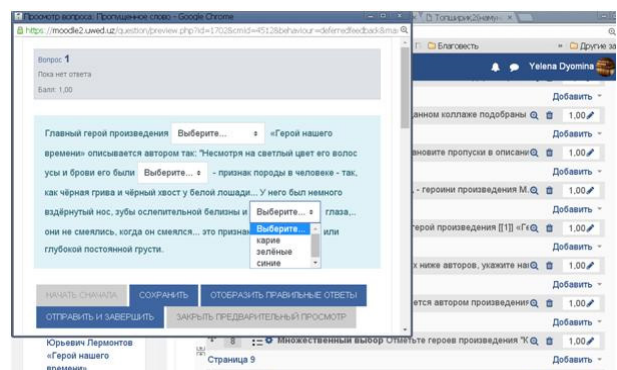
Просмотр вопроса: Пропущенное слово - Google Chrome
https://moodle2.uwed.uz/question/preview.php?id=17025&cmid=45128&behaviour=deferredfeedback&ma

Вопрос 1
Пока нет ответа
Балл: 1,00

Главный герой произведения Выберите... «Герой нашего времени» описывается автором так: "Несмотря на светлый цвет его волос усы и брови его были Выберите... - признак породы в человеке - так, как чёрная грива и чёрный хвост у белой лошади... У него был немного вздёрнутый нос, зубы ослепительной белизны и Выберите... глаза,... они не смеялись, когда он смеялся... это признак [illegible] или глубокой постоянной грусти.

Выберите...
карие
зелёные
синие

НАЧАТЬ СНАЧАЛА
СОХРАНИТЬ
ОТОБРАЗИТЬ ПРАВИЛЬНЫЕ ОТВЕТЫ
ОТПРАВИТЬ И ЗАВЕРШИТЬ
ЗАКРЫТЬ ПРЕДВАРИТЕЛЬНЫЙ ПРОСМОТР

Топшириқ2Синамуз
Благовесть
Другие за
Yelena Dyomina
Добавить
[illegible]анном коллаже подобраны
1,00
Добавить
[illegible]ановите пропуски в описани
1,00
Добавить
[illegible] - героини произведения М.
1,00
Добавить
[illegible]герой произведения [[1]] «Ге
1,00
Добавить
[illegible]х ниже авторов, укажите наз
1,00
Добавить
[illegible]ется автором произведени
1,00
Добавить
8 Множественный выбор Отметьте героев произведения "К
1,00
Юрьевич Лермонтов «Герой нашего времени»
Страница 9
Добавить